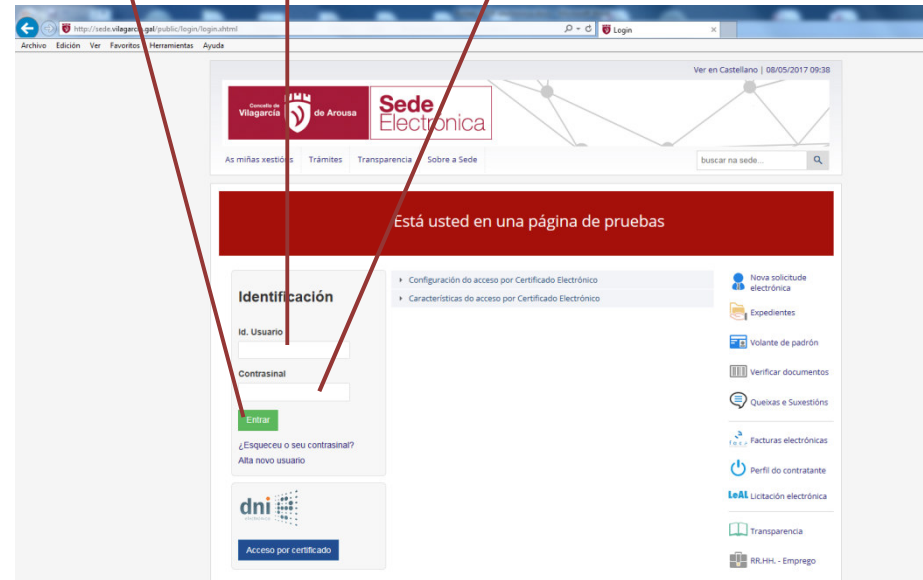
http://sede.vilagarcia.gal/public/login/login.shtml

Login

Archivo Edición Ver Favoritos Herramientas Ayuda

Ver en Castellano | 08/05/2017 09:38

Concello de Vilagarcía de Arousa

Sede Electrónica

As miñas xestións Trámites Transparencia Sobre a Sede

buscar na sede...

Está usted en una página de pruebas

Identificación

Id. Usuario

Contrasinal

Entrar

¿Esqueceu o seu contrasinal?

Alta novo usuario

dni electrónico

Acceso por certificado

Configuración do acceso por Certificado Electrónico

Características do acceso por Certificado Electrónico

Nova solicitude electrónica

Expedientes

Volante de padrón

Verificar documentos

Queixas e Suxestións

face Facturas electrónicas

Perfil do contratante

LeAL Licitación electrónica

Transparencia

RR.HH. - Emprego